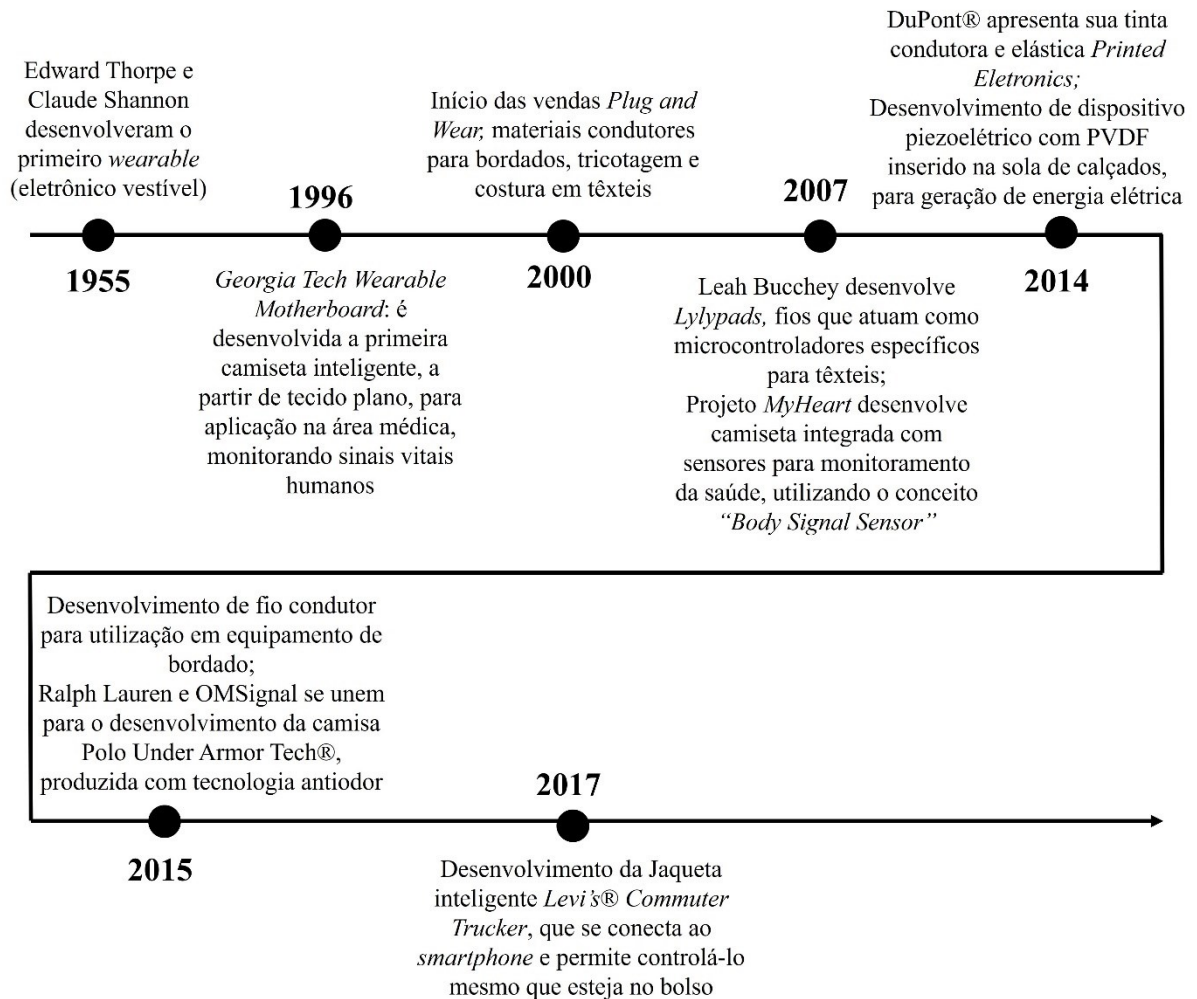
Edward Thorpe e Claude Shannon desenvolveram o primeiro wearable (eletrônico vestível)

1955

1996

Georgia Tech Wearable Motherboard: é desenvolvida a primeira camiseta inteligente, a partir de tecido plano, para aplicação na área médica, monitorando sinais vitais humanos

Início das vendas Plug and Wear, materiais condutores para bordados, tricotagem e costura em têxteis

2000

2007

Leah Bucchey desenvolve Lylypads, fios que atuam como microcontroladores específicos para têxteis;
Projeto MyHeart desenvolve camiseta integrada com sensores para monitoramento da saúde, utilizando o conceito "Body Signal Sensor"

DuPont® apresenta sua tinta condutora e elástica Printed Eletronics;
Desenvolvimento de dispositivo piezoelétrico com PVDF inserido na sola de calçados, para geração de energia elétrica

2014

Desenvolvimento de fio condutor para utilização em equipamento de bordado;
Ralph Lauren e OMSignal se unem para o desenvolvimento da camisa Polo Under Armor Tech®, produzida com tecnologia antiodor

2015

2017

Desenvolvimento da Jaqueta inteligente Levi's® Commuter Trucker, que se conecta ao smartphone e permite controlá-lo mesmo que esteja no bolso